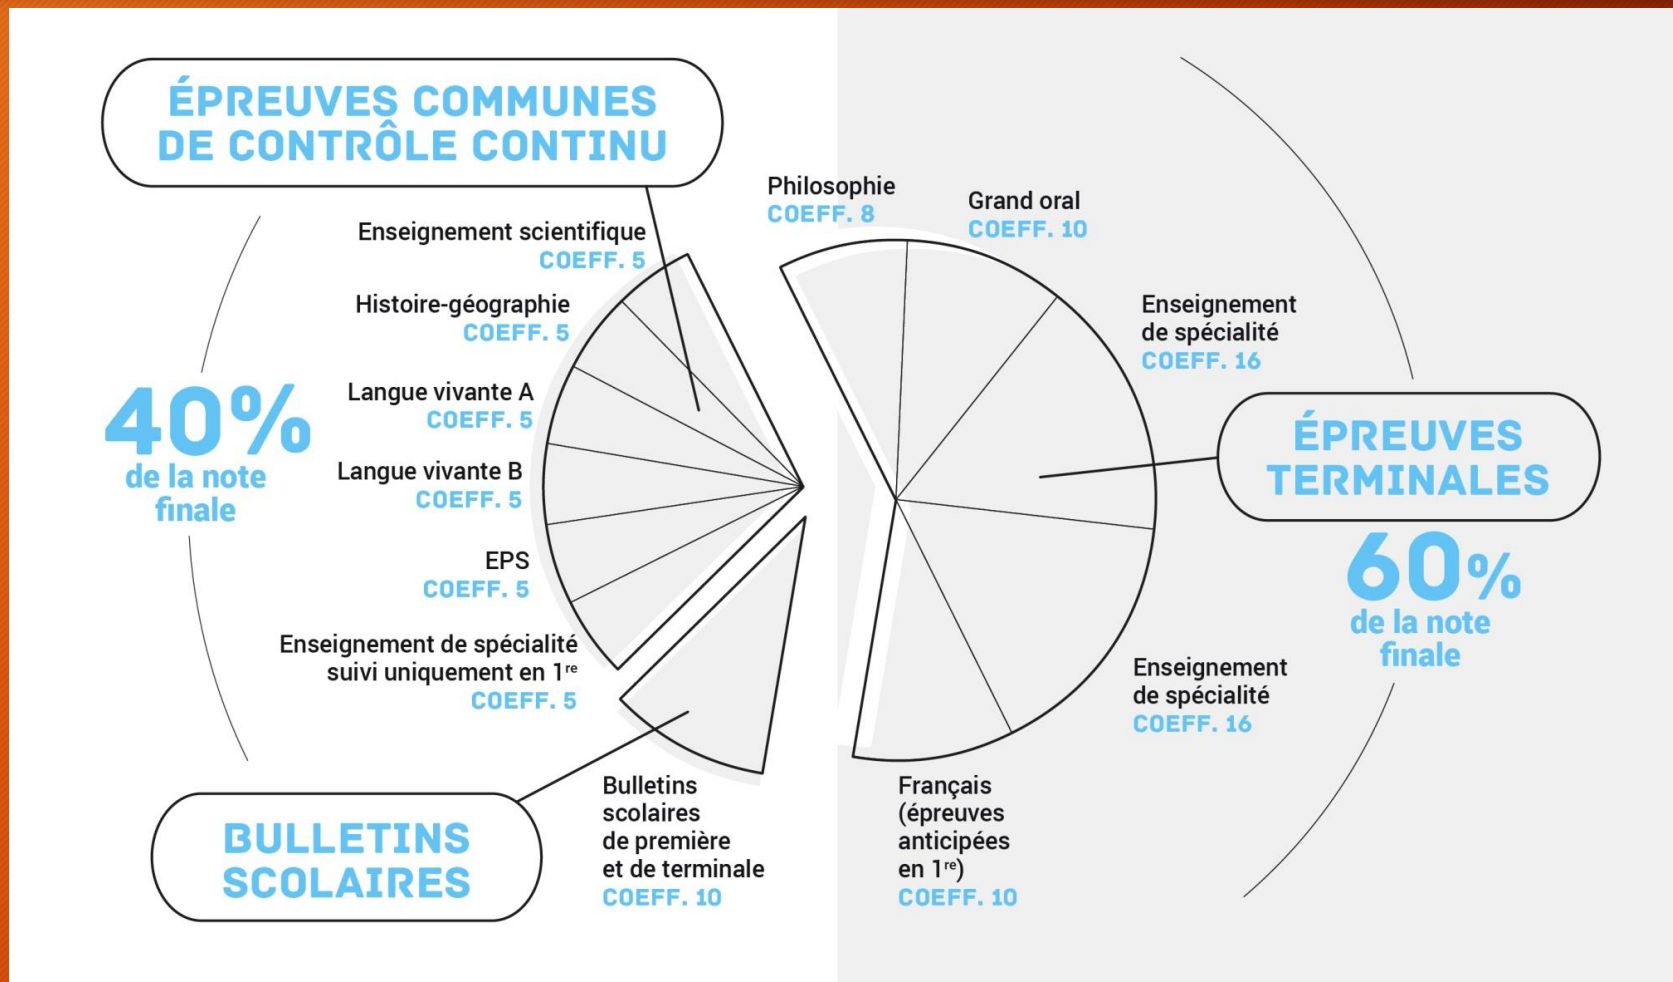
ÉPREUVES COMMUNES DE CONTRÔLE CONTINU

Enseignement scientifique
COEFF. 5

Histoire-géographie
COEFF. 5

Langue vivante A
COEFF. 5

Langue vivante B
COEFF. 5

EPS
COEFF. 5

Enseignement de spécialité suivi uniquement en 1$^{re}$
COEFF. 5

40%
de la note finale

BULLETINS SCOLAIRES

Bulletins scolaires de première et de terminale
COEFF. 10

Philosophie
COEFF. 8

Grand oral
COEFF. 10

Enseignement de spécialité
COEFF. 16

ÉPREUVES TERMINALES

60%
de la note finale

Enseignement de spécialité
COEFF. 16

Français (épreuves anticipées en 1$^{re}$)
COEFF. 10